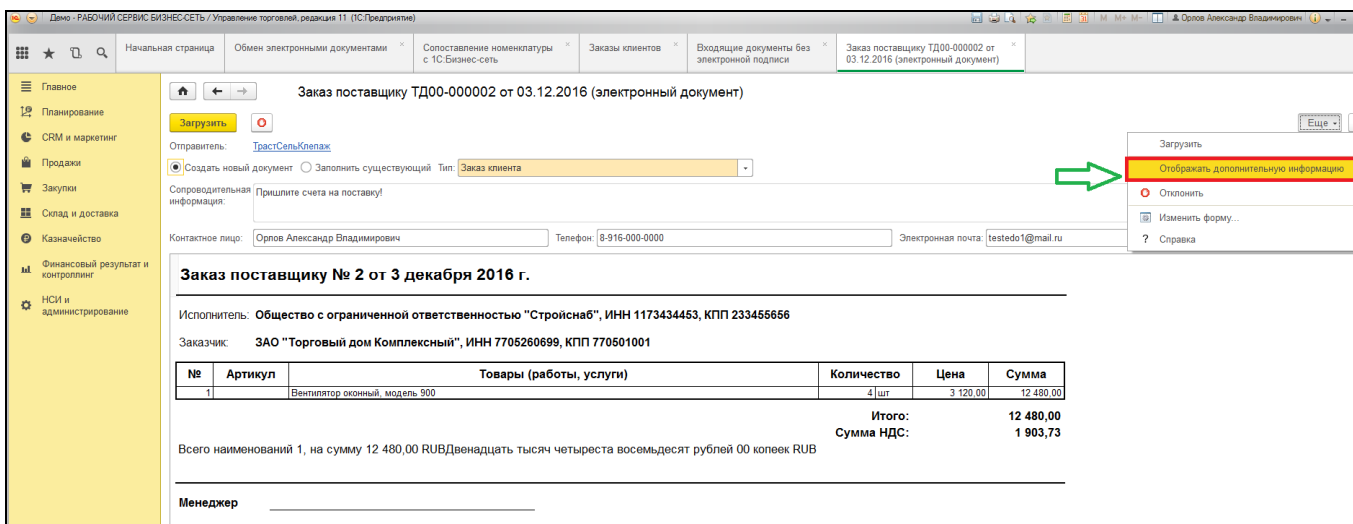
Демо - РАБОЧИЙ СЕРВИС БИЗНЕС-СЕТЬ / Управление торговлей, редакция 11 (1С:Предприятие)

M M+ M- Орлов Александр Владимирович

Начальная страница | Обмен электронными документами | Сопоставление номенклатуры с 1С:Бизнес-сеть | Заказы клиентов | Входящие документы без электронной подписи | Заказ поставщику ТД00-000002 от 03.12.2016 (электронный документ)

Главное
Планирование
CRM и маркетинг
Продажи
Закупки
Склад и доставка
Казначейство
Финансовый результат и контроллинг
НСИ и администрирование

Заказ поставщику ТД00-000002 от 03.12.2016 (электронный документ)

Загрузить

Еще

Отправитель: ТрастСельКлепаж

Создать новый документ   Заполнить существующий   Тип: Заказ клиента

Сопроводительная информация: Пришлите счета на поставку!

Контактное лицо: Орлов Александр Владимирович   Телефон: 8-916-000-0000   Электронная почта: testedo1@mail.ru

Загрузить
Отображать дополнительную информацию
Отклонить
Изменить форму...
Справка

Заказ поставщику № 2 от 3 декабря 2016 г.

Исполнитель: Общество с ограниченной ответственностью "Стройснаб", ИНН 1173434453, КПП 233455656

Заказчик: ЗАО "Торговый дом Комплексный", ИНН 7705260699, КПП 770501001

| № | Артикул | Товары (работы, услуги) | Количество | | Цена | Сумма |
|---|---|---|---|---|---|---|
| 1 | | Вентилятор оконный, модель 900 | 4 | шт | 3 120,00 | 12 480,00 |

Итого: 12 480,00
Сумма НДС: 1 903,73

Всего наименований 1, на сумму 12 480,00 RUBДвенадцать тысяч четыреста восемьдесят рублей 00 копеек RUB

Менеджер